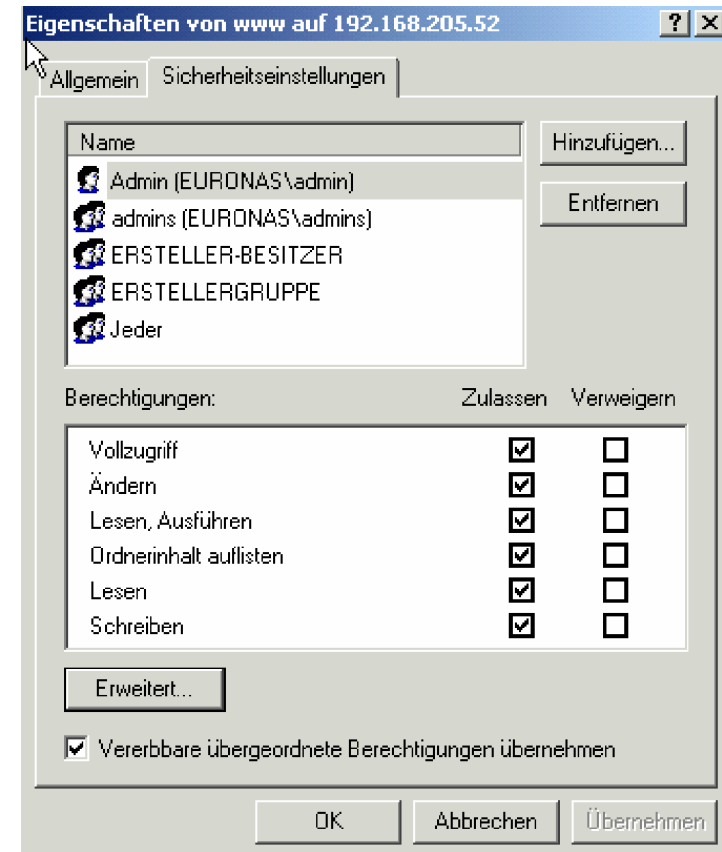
Eigenschaften von www auf 192.168.205.52 ? X

Allgemein | Sicherheitseinstellungen

Name
Admin (EURONAS\admin)
admins (EURONAS\admins)
ERSTELLER-BESITZER
ERSTELLERGRUPPE
Jeder

Hinzufügen...
Entfernen

| Berechtigungen: | Zulassen | Verweigern |
|---|---|---|
| Vollzugriff | ☑ | ☐ |
| Ändern | ☑ | ☐ |
| Lesen, Ausführen | ☑ | ☐ |
| Ordnerinhalt auflisten | ☑ | ☐ |
| Lesen | ☑ | ☐ |
| Schreiben | ☑ | ☐ |

Erweitert...

☑ Vererbbare übergeordnete Berechtigungen übernehmen

OK Abbrechen Übernehmen